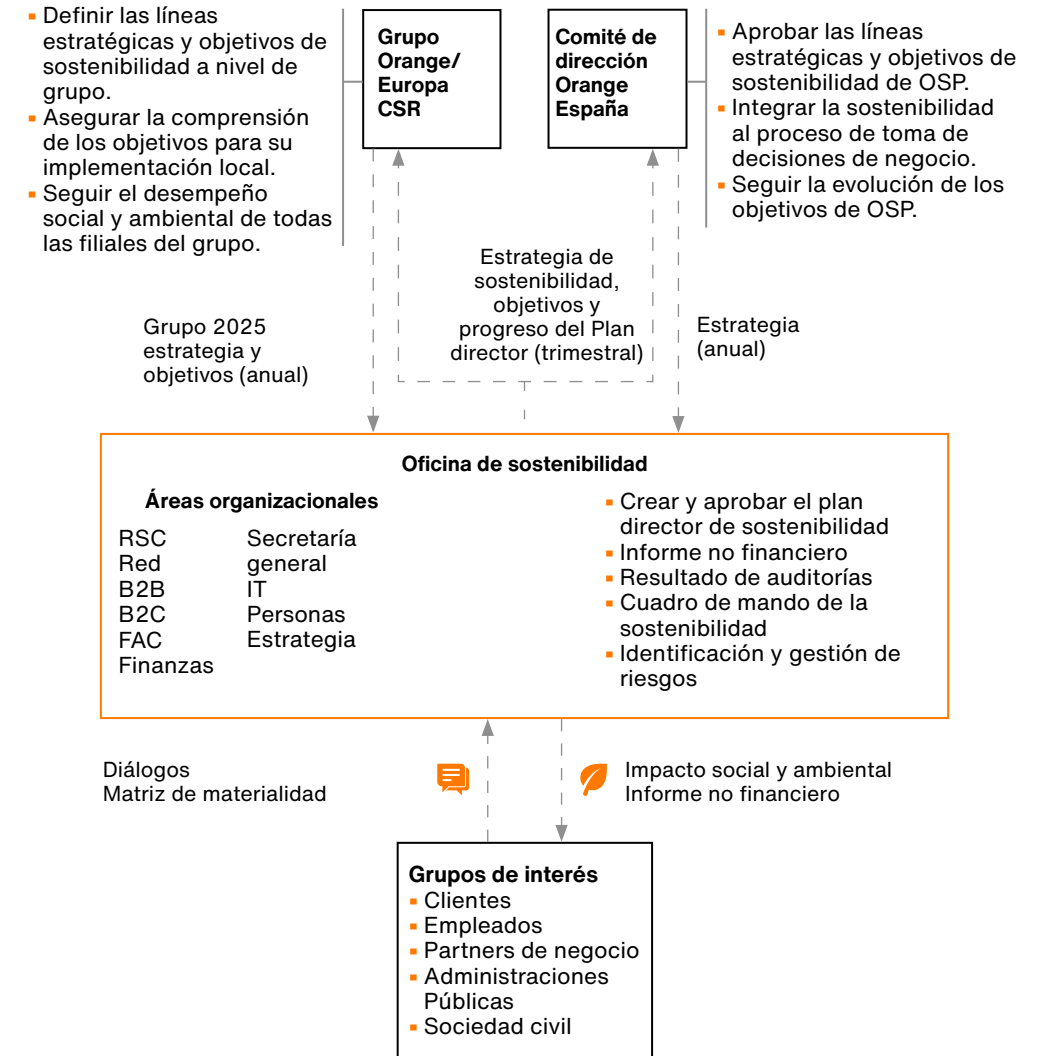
- Definir las líneas estratégicas y objetivos de sostenibilidad a nivel de grupo.
- Asegurar la comprensión de los objetivos para su implementación local.
- Seguir el desempeño social y ambiental de todas las filiales del grupo.

Grupo Orange/ Europa CSR

Comité de dirección Orange España

- Aprobar las líneas estratégicas y objetivos de sostenibilidad de OSP.
- Integrar la sostenibilidad al proceso de toma de decisiones de negocio.
- Seguir la evolución de los objetivos de OSP.

Estrategia de sostenibilidad, objetivos y progreso del Plan director (trimestral)

Grupo 2025 estrategia y objetivos (anual)

Estrategia (anual)

Oficina de sostenibilidad

Áreas organizacionales

RSC
Red
B2B
B2C
FAC
Finanzas

Secretaría general
IT
Personas
Estrategia

- Crear y aprobar el plan director de sostenibilidad
- Informe no financiero
- Resultado de auditorías
- Cuadro de mando de la sostenibilidad
- Identificación y gestión de riesgos

Diálogos
Matriz de materialidad

Impacto social y ambiental
Informe no financiero

Grupos de interés
- Clientes
- Empleados
- Partners de negocio
- Administraciones Públicas
- Sociedad civil